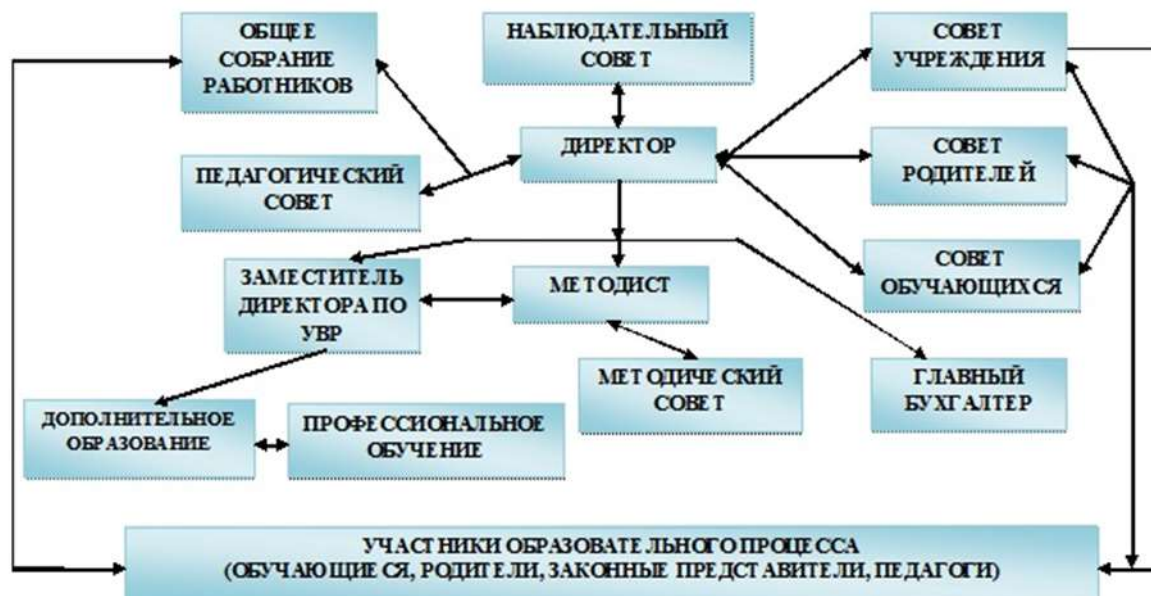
ОБЩЕЕ СОБРАНИЕ РАБОТНИКОВ

НАБЛЮДАТЕЛЬНЫЙ СОВЕТ

СОВЕТ УЧРЕЖДЕНИЯ

ПЕДАГОГИЧЕСКИЙ СОВЕТ

ДИРЕКТОР

СОВЕТ РОДИТЕЛЕЙ

СОВЕТ ОБУЧАЮЩИХСЯ

ЗАМЕСТИТЕЛЬ ДИРЕКТОРА ПО УВР

МЕТОДИСТ

МЕТОДИЧЕСКИЙ СОВЕТ

ГЛАВНЫЙ БУХГАЛТЕР

ДОПОЛНИТЕЛЬНОЕ ОБРАЗОВАНИЕ

ПРОФЕССИОНАЛЬНОЕ ОБУЧЕНИЕ

УЧАСТНИКИ ОБРАЗОВАТЕЛЬНОГО ПРОЦЕССА (ОБУЧАЮЩИЕСЯ, РОДИТЕЛИ, ЗАКОННЫЕ ПРЕДСТАВИТЕЛИ, ПЕДАГОГИ)